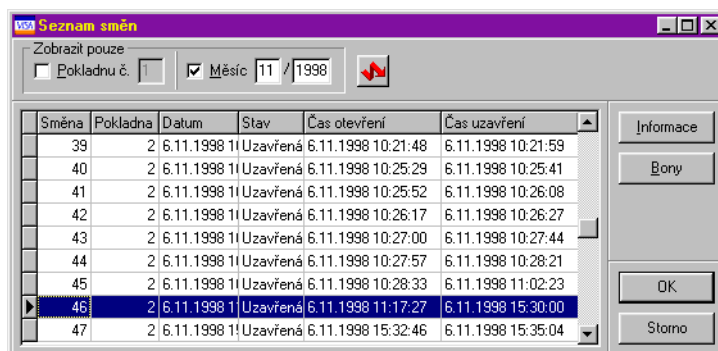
Seznam směn

Zobrazit pouze

Pokladnu č. 1

Měsíc 11 / 1998

| Směna | Pokladna | Datum | Stav | Čas otevření | Čas uzavření |
|---|---|---|---|---|---|
| 39 | 2 | 6.11.1998 1 | Uzavřená | 6.11.1998 10:21:48 | 6.11.1998 10:21:59 |
| 40 | 2 | 6.11.1998 1 | Uzavřená | 6.11.1998 10:25:29 | 6.11.1998 10:25:41 |
| 41 | 2 | 6.11.1998 1 | Uzavřená | 6.11.1998 10:25:52 | 6.11.1998 10:26:08 |
| 42 | 2 | 6.11.1998 1 | Uzavřená | 6.11.1998 10:26:17 | 6.11.1998 10:26:27 |
| 43 | 2 | 6.11.1998 1 | Uzavřená | 6.11.1998 10:27:00 | 6.11.1998 10:27:44 |
| 44 | 2 | 6.11.1998 1 | Uzavřená | 6.11.1998 10:27:57 | 6.11.1998 10:28:21 |
| 45 | 2 | 6.11.1998 1 | Uzavřená | 6.11.1998 10:28:33 | 6.11.1998 11:02:23 |
| 46 | 2 | 6.11.1998 1 | Uzavřená | 6.11.1998 11:17:27 | 6.11.1998 15:30:00 |
| 47 | 2 | 6.11.1998 1 | Uzavřená | 6.11.1998 15:32:46 | 6.11.1998 15:35:04 |

Informace

Bony

OK

Storno